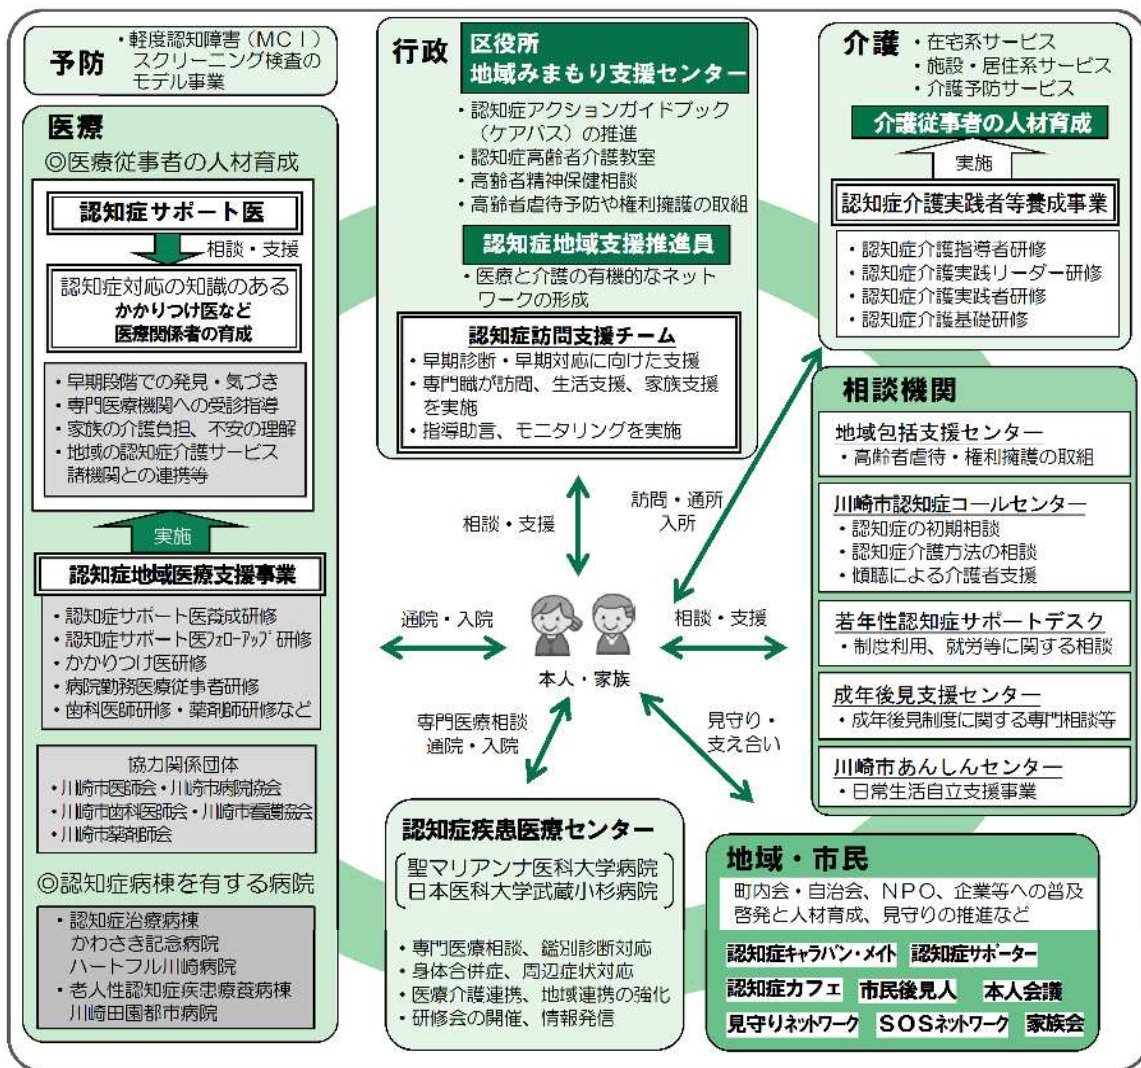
予防
・軽度認知障害（MCI）スクリーニング検査のモデル事業

医療
◎医療従事者の人材育成

認知症サポート医

相談・支援

認知症対応の知識のある
かかりつけ医など
医療関係者の育成

・早期段階での発見・気づき
・専門医療機関への受診指導
・家族の介護負担、不安の理解
・地域の認知症介護サービス諸機関との連携等

実施

認知症地域医療支援事業

・認知症サポート医養成研修
・認知症サポート医フォローアップ研修
・かかりつけ医研修
・病院勤務医療従事者研修
・歯科医師研修・薬剤師研修など

協力関係団体
・川崎市医師会・川崎市病院協会
・川崎市歯科医師会・川崎市看護協会
・川崎市薬剤師会

◎認知症病棟を有する病院

・認知症治療病棟
かわさき記念病院
ハートフル川崎病院
・老人性認知症疾患療養病棟
川崎田園都市病院

行政
区役所
地域みまもり支援センター

・認知症アクションガイドブック（ケアパス）の推進
・認知症高齢者介護教室
・高齢者精神保健相談
・高齢者虐待予防や権利擁護の取組

認知症地域支援推進員

・医療と介護の有機的なネットワークの形成

認知症訪問支援チーム
・早期診断・早期対応に向けた支援
・専門職が訪問、生活支援、家族支援を実施
・指導助言、モニタリングを実施

介護
・在宅系サービス
・施設・居住系サービス
・介護予防サービス

介護従事者の人材育成

実施

認知症介護実践者等養成事業

・認知症介護指導者研修
・認知症介護実践リーダー研修
・認知症介護実践者研修
・認知症介護基礎研修

相談機関

地域包括支援センター
・高齢者虐待・権利擁護の取組

川崎市認知症コールセンター
・認知症の初期相談
・認知症介護方法の相談
・傾聴による介護者支援

若年性認知症サポートデスク
・制度利用、就労等に関する相談

成年後見支援センター
・成年後見制度に関する専門相談等

川崎市あんしんセンター
・日常生活自立支援事業

相談・支援

訪問・通所
入所

通院・入院

相談・支援

本人・家族

専門医療相談
通院・入院

見守り・
支え合い

認知症疾患医療センター

聖マリアンナ医科大学病院
日本医科大学武蔵小杉病院

・専門医療相談、鑑別診断対応
・身体合併症、周辺症状対応
・医療介護連携、地域連携の強化
・研修会の開催、情報発信

地域・市民
町内会・自治会、NPO、企業等への普及啓発と人材育成、見守りの推進など

認知症キャラバン・メイト　認知症サポーター
認知症カフェ　市民後見人　本人会議
見守りネットワーク　SOSネットワーク　家族会